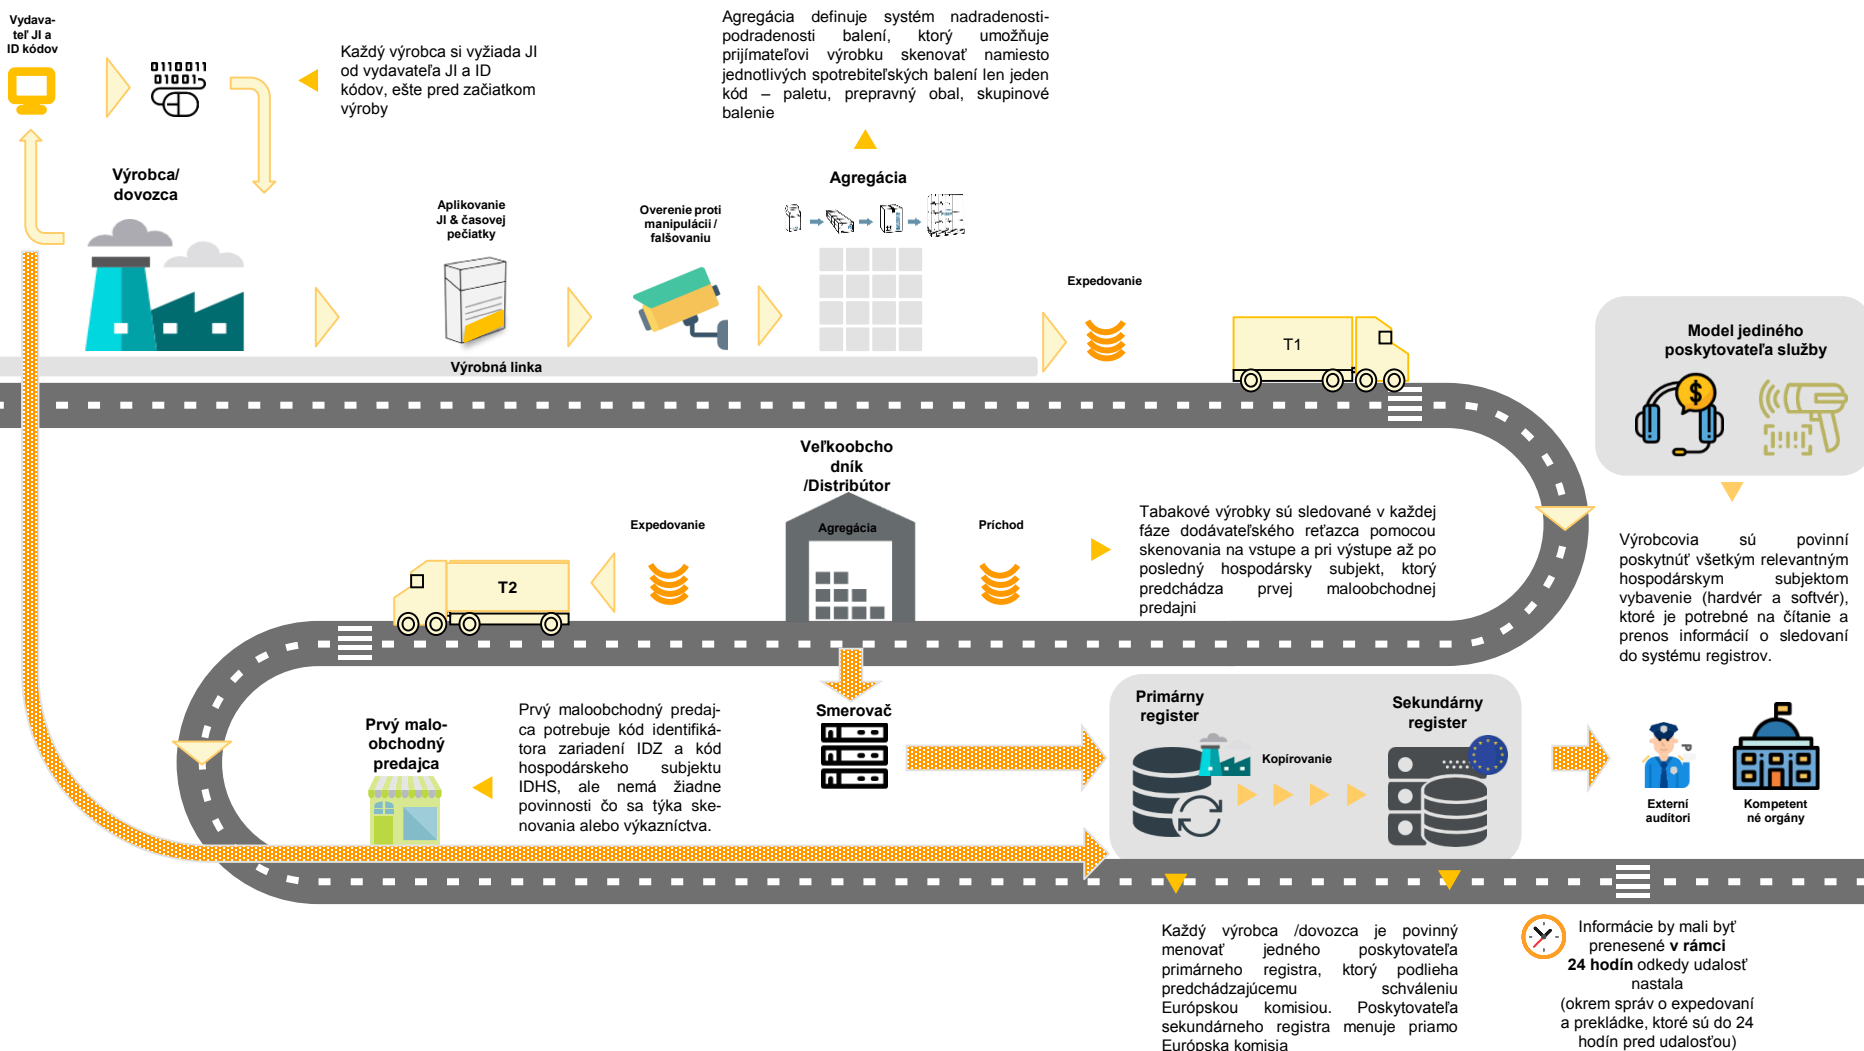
Vydavateľ JI a ID kódov

0110011
01001

Každý výrobca si vyžiada JI od vydavateľa JI a ID kódov, ešte pred začiatkom výroby

Agregácia definuje systém nadradenosti-podradenosti balení, ktorý umožňuje prijímateľovi výrobku skenovať namiesto jednotlivých spotrebiteľských balení len jeden kód – paletu, prepravný obal, skupinové balenie

Výrobca/ dovozca

Aplikovanie JI & časovej pečiatky

Overenie proti manipulácii / falšovaniu

Agregácia

Expedovanie

T1

Výrobná linka

Model jediného poskytovateľa služby

Veľkoobchodník /Distribútor

Agregácia

Expedovanie

Príchod

T2

Tabakové výrobky sú sledované v každej fáze dodávateľského reťazca pomocou skenovania na vstupe a pri výstupe až po posledný hospodársky subjekt, ktorý predchádza prvej maloobchodnej predajni

Výrobcovia sú povinní poskytnúť všetkým relevantným hospodárskym subjektom vybavenie (hardvér a softvér), ktoré je potrebné na čítanie a prenos informácií o sledovaní do systému registrov.

Prvý maloobchodný predajca

Prvý maloobchodný predajca potrebuje kód identifikátora zariadení IDZ a kód hospodárskeho subjektu IDHS, ale nemá žiadne povinnosti čo sa týka skenovania alebo výkazníctva.

Smerovač

Primárny register

Kopírovanie

Sekundárny register

Externí auditori

Kompetentné orgány

Každý výrobca /dovozca je povinný menovať jedného poskytovateľa primárneho registra, ktorý podlieha predchádzajúcemu schváleniu Európskou komisiou. Poskytovateľa sekundárneho registra menuje priamo Európska komisia

Informácie by mali byť prenesené v rámci 24 hodín odkedy udalosť nastala (okrem správ o expedovaní a prekládke, ktoré sú do 24 hodín pred udalosťou)